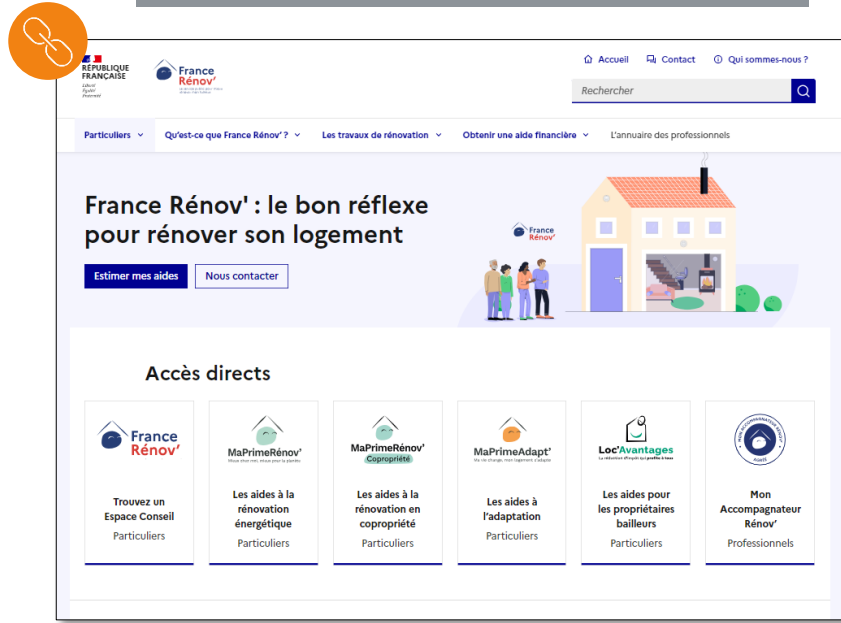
RÉPUBLIQUE FRANÇAISE
Liberté Égalité Fraternité

France Rénov'

Accueil  Contact  Qui sommes-nous ?

Rechercher

Particuliers  Qu'est-ce que France Rénov' ?  Les travaux de rénovation  Obtenir une aide financière  L'annuaire des professionnels

France Rénov' : le bon réflexe pour rénover son logement

Estimer mes aides  Nous contacter

France Rénov'

Accès directs

France Rénov'
Trouvez un Espace Conseil
Particuliers

MaPrimeRénov'
Les aides à la rénovation énergétique
Particuliers

MaPrimeRénov' Copropriété
Les aides à la rénovation en copropriété
Particuliers

MaPrimeAdapt'
Les aides à l'adaptation
Particuliers

Loc'Avantages
Les aides pour les propriétaires bailleurs
Particuliers

Mon Accompagnateur Rénov'
Professionnels